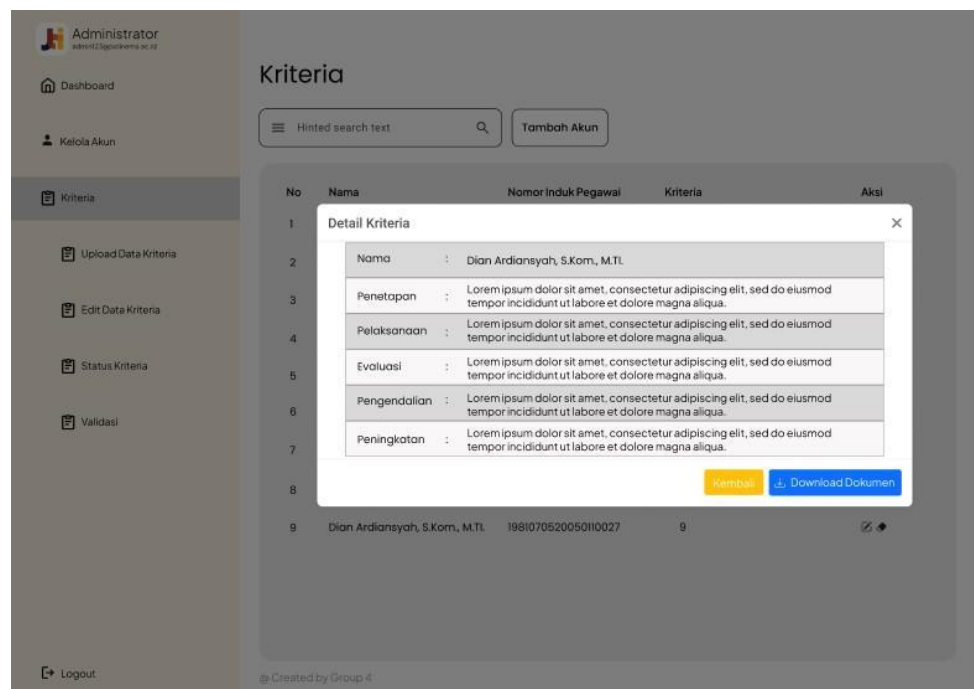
Administrator
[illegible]

Dashboard

Kelola Akun

Kriteria

Upload Data Kriteria

Edit Data Kriteria

Status Kriteria

Validasi

Logout

Kriteria

Hinted search text

Tambah Akun

| No | Nama | Nomor Induk Pegawai | Kriteria | Aksi |
|---|---|---|---|---|
| 1 | | | | |
| 2 | | | | |
| 3 | | | | |
| 4 | | | | |
| 5 | | | | |
| 6 | | | | |
| 7 | | | | |
| 8 | | | | |
| 9 | Dian Ardiansyah, S.Kom., M.T.I. | 198107052005011002 7 | 9 | |

Detail Kriteria

| | | |
|---|---|---|
| Nama | : | Dian Ardiansyah, S.Kom., M.T.I. |
| Penetapan | : | Lorem ipsum dolor sit amet, consectetur adipiscing elit, sed do eiusmod tempor incididunt ut labore et dolore magna aliqua. |
| Pelaksanaan | : | Lorem ipsum dolor sit amet, consectetur adipiscing elit, sed do eiusmod tempor incididunt ut labore et dolore magna aliqua. |
| Evaluasi | : | Lorem ipsum dolor sit amet, consectetur adipiscing elit, sed do eiusmod tempor incididunt ut labore et dolore magna aliqua. |
| Pengendalian | : | Lorem ipsum dolor sit amet, consectetur adipiscing elit, sed do eiusmod tempor incididunt ut labore et dolore magna aliqua. |
| Peningkatan | : | Lorem ipsum dolor sit amet, consectetur adipiscing elit, sed do eiusmod tempor incididunt ut labore et dolore magna aliqua. |

Kembali

Download Dokumen

@ Created by Group 4